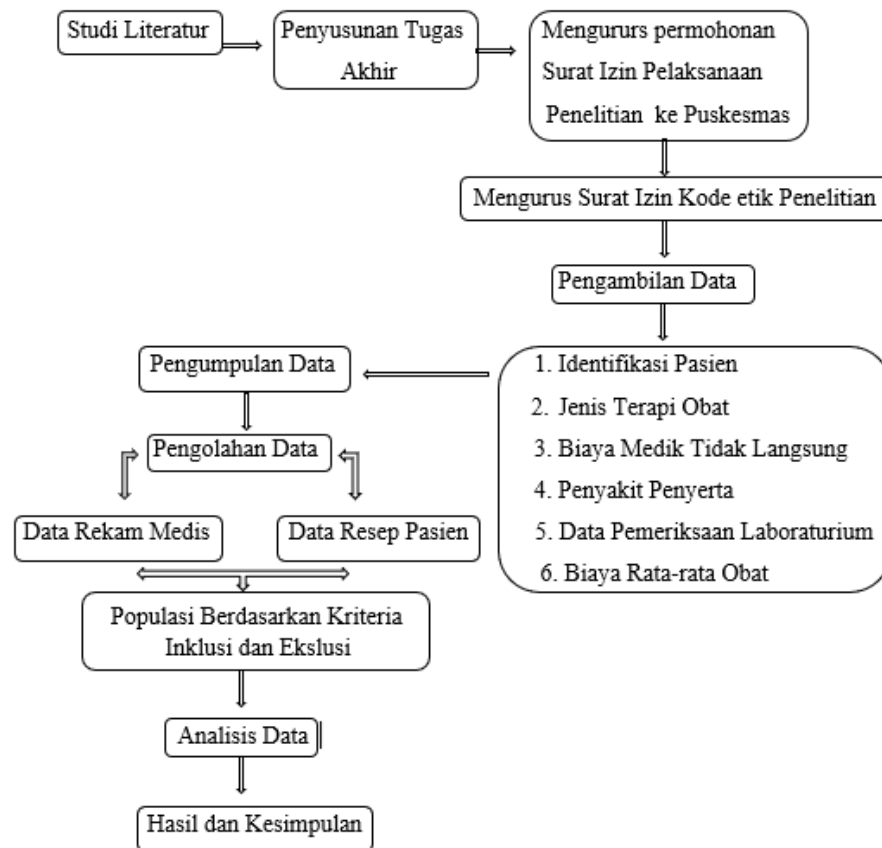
Studi Literatur

Penyusunan Tugas Akhir

Mengururs permohonan Surat Izin Pelaksanaan Penelitian ke Puskesmas

Mengurus Surat Izin Kode etik Penelitian

Pengambilan Data

1. Identifikasi Pasien
2. Jenis Terapi Obat
3. Biaya Medik Tidak Langsung
4. Penyakit Penyerta
5. Data Pemeriksaan Laboraturium
6. Biaya Rata-rata Obat

Pengumpulan Data

Pengolahan Data

Data Rekam Medis

Data Resep Pasien

Populasi Berdasarkan Kriteria Inklusi dan Ekslusi

Analisis Data

Hasil dan Kesimpulan